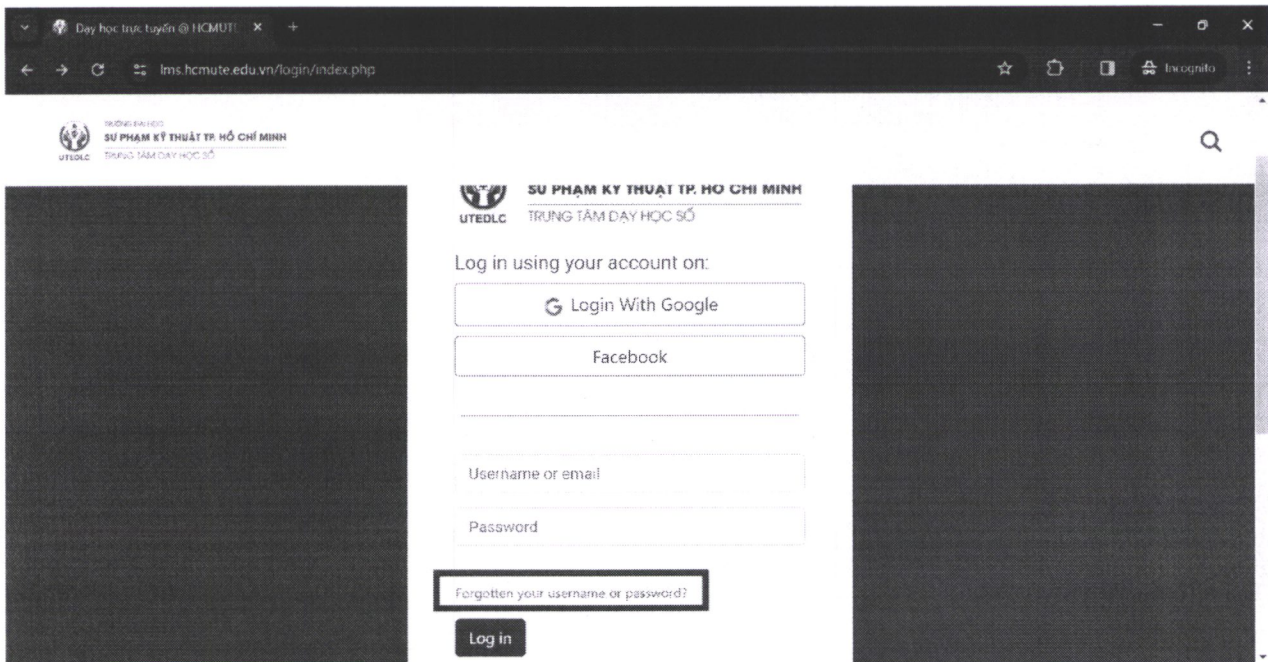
Dạy học trực tuyến @ HCMUT

lms.hcmute.edu.vn/login/index.php

Incognito

TRƯỜNG ĐẠI HỌC
SƯ PHẠM KỸ THUẬT TP. HỒ CHÍ MINH
UTEDLC TRUNG TÂM DẠY HỌC SỐ

SƯ PHẠM KỸ THUẬT TP. HỒ CHÍ MINH
UTEDLC TRUNG TÂM DẠY HỌC SỐ

Log in using your account on:

Login With Google

Facebook

Username or email

Password

Forgotten your username or password?

Log in